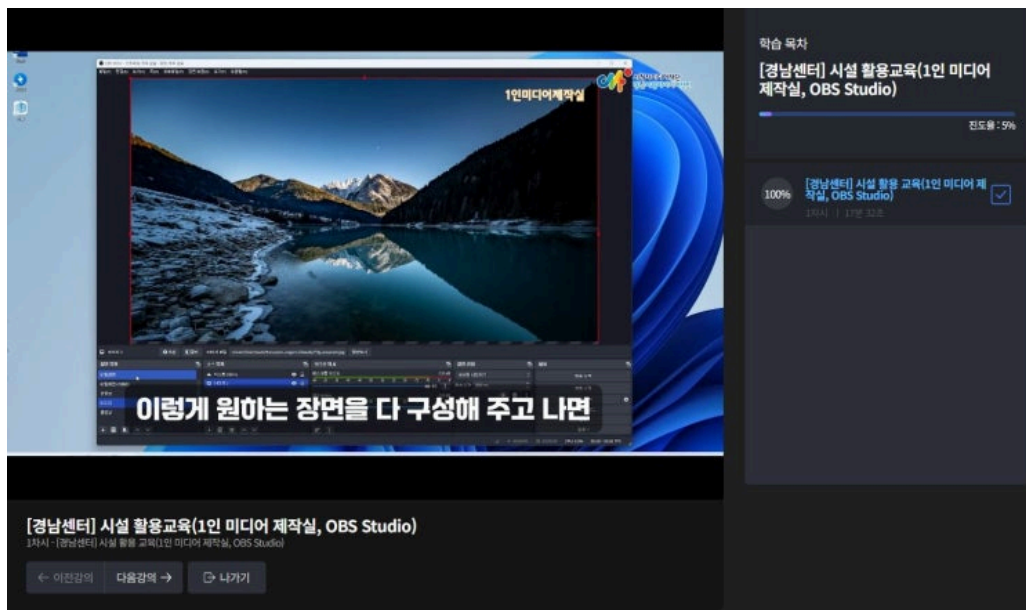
1인미디어제작실

이렇게 원하는 장면을 다 구성해 주고 나면

[경남센터] 시설 활용교육(1인 미디어 제작실, OBS Studio)
1차시 - [경남센터] 시설 활용 교육(1인 미디어 제작실, OBS Studio)

← 이전강의 다음강의 → 나가기

학습 목차
[경남센터] 시설 활용교육(1인 미디어 제작실, OBS Studio)
진도율 : 5%

100% [경남센터] 시설 활용 교육(1인 미디어 제작실, OBS Studio)
1차시 | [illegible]